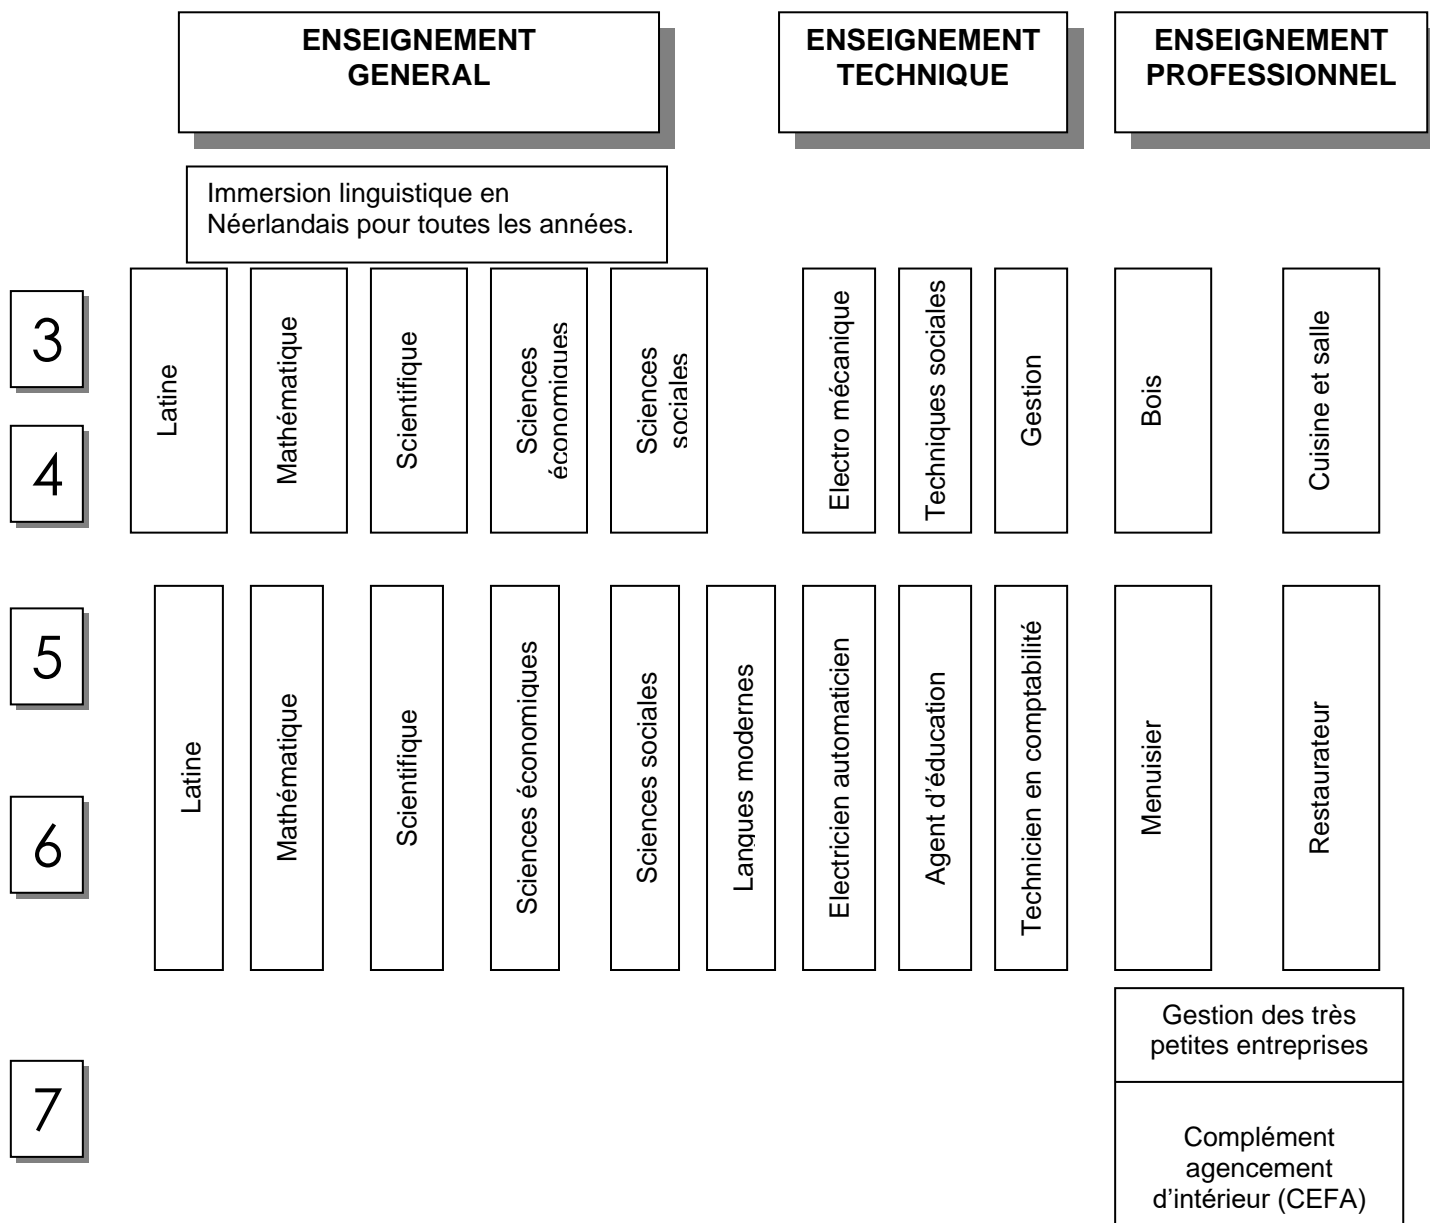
ENSEIGNEMENT GENERAL

ENSEIGNEMENT TECHNIQUE

ENSEIGNEMENT PROFESSIONNEL

Immersion linguistique en Néerlandais pour toutes les années.

3

4

Latine

Mathématique

Scientifique

Sciences économiques

Sciences sociales

Electro mécanique

Techniques sociales

Gestion

Bois

Cuisine et salle

5

6

Latine

Mathématique

Scientifique

Sciences économiques

Sciences sociales

Langues modernes

Electricien automaticien

Agent d'éducation

Technicien en comptabilité

Menuisier

Restaurateur

7

Gestion des très petites entreprises

Complément agencement d'intérieur (CEFA)